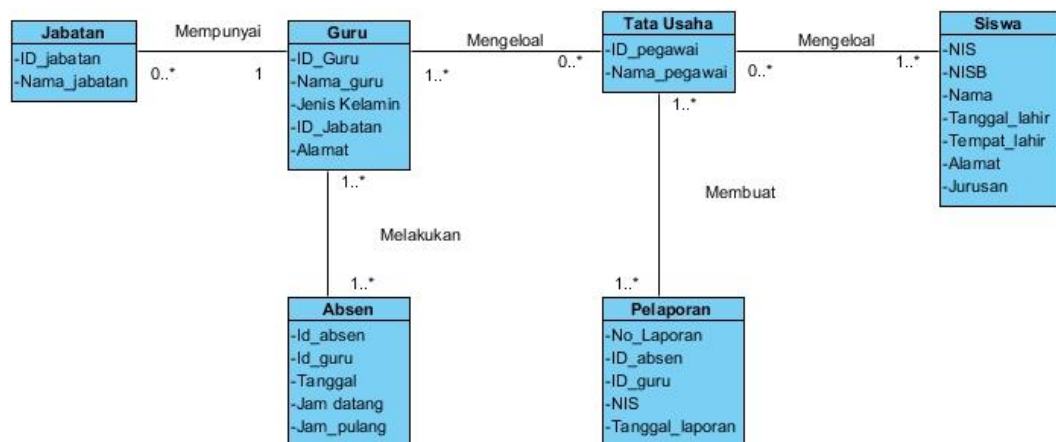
Jabatan
-ID_jabatan
-Nama_jabatan

Mempunyai
0..*
1

Guru
-ID_Guru
-Nama_guru
-Jenis Kelamin
-ID_Jabatan
-Alamat

Mengeloal
1..*
0..*

Tata Usaha
-ID_pegawai
-Nama_pegawai

Mengeloal
0..*
1..*

Siswa
-NIS
-NISB
-Nama
-Tanggal_lahir
-Tempat_lahir
-Alamat
-Jurusan

1..*
Melakukan
1..*

Absen
-Id_absen
-Id_guru
-Tanggal
-Jam datang
-Jam_pulang

1..*
Membuat
1..*

Pelaporan
-No_Laporan
-ID_absen
-ID_guru
-NIS
-Tanggal_laporan